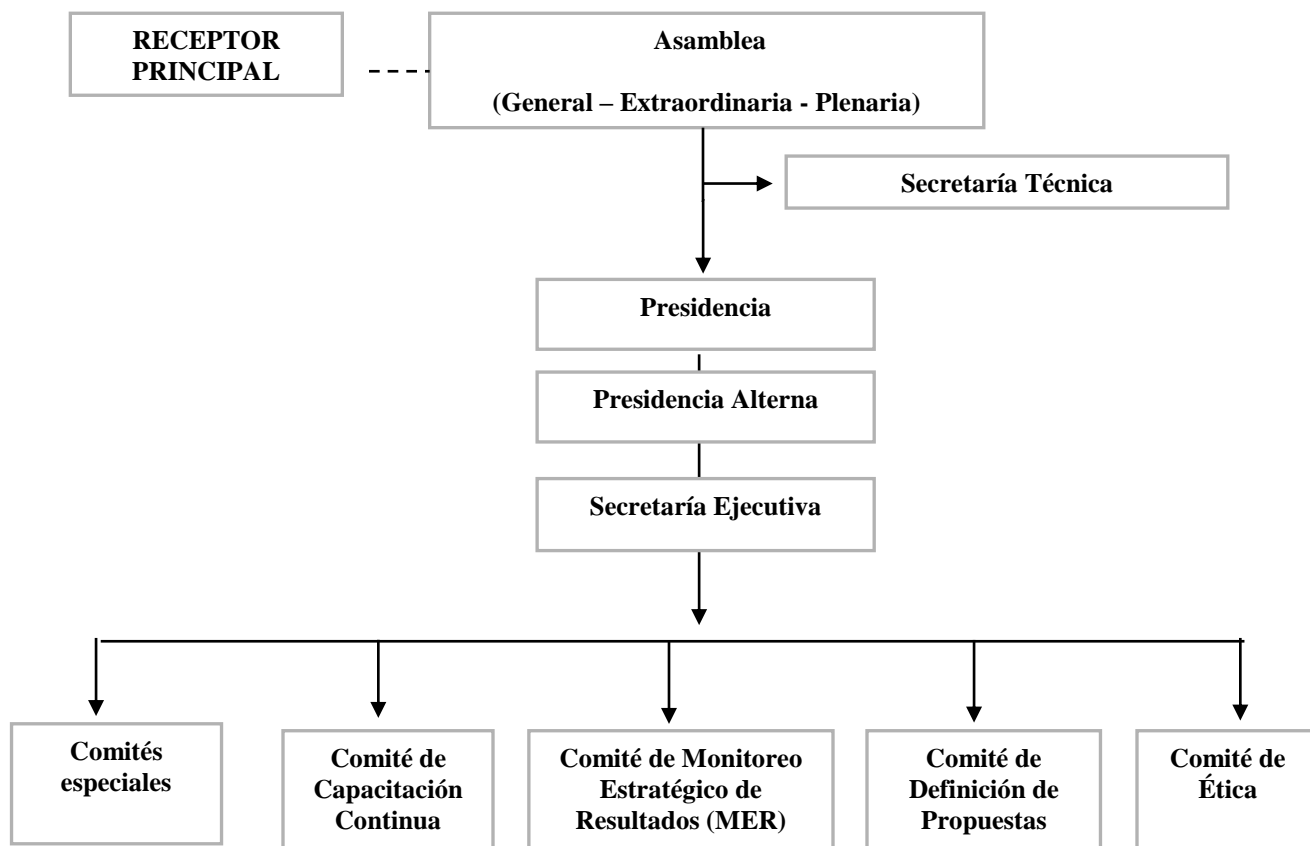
RECEPTOR PRINCIPAL

Asamblea

(General – Extraordinaria - Plenaria)

Secretaría Técnica

Presidencia

Presidencia Alterna

Secretaría Ejecutiva

Comités especiales

Comité de Capacitación Continua

Comité de Monitoreo Estratégico de Resultados (MER)

Comité de Definición de Propuestas

Comité de Ética